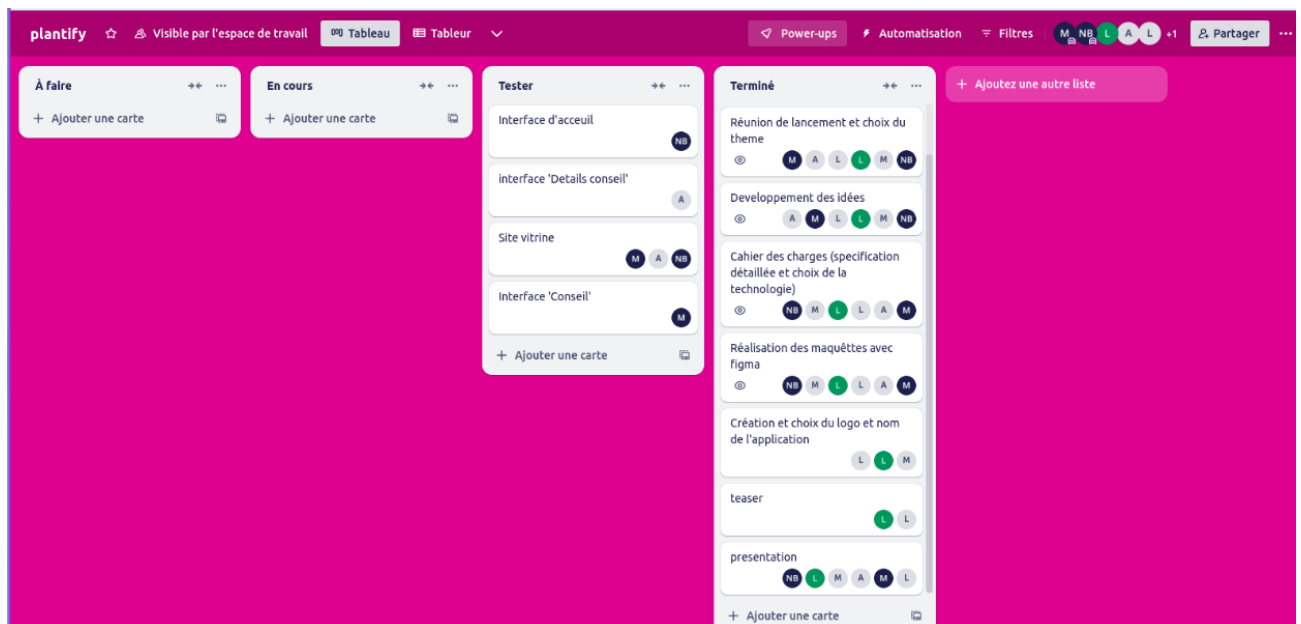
plantify ☆ Visible par l'espace de travail Tableau Tableur

Power-ups Automatisation Filtres M NB L A L +1 Partager ···

À faire
+ Ajouter une carte

En cours
+ Ajouter une carte

Tester
Interface d'acceuil
NB
interface 'Details conseil'
A
Site vitrine
M A NB
Interface 'Conseil'
M
+ Ajouter une carte

Terminé
Réunion de lancement et choix du theme
M A L L M NB
Developpement des idées
A M L L M NB
Cahier des charges (specification détaillée et choix de la technologie)
NB M L L A M
Réalisation des maquêttes avec figma
NB M L L A M
Création et choix du logo et nom de l'application
L L M
teaser
L L
presentation
NB L M A M L
+ Ajouter une carte

+ Ajoutez une autre liste